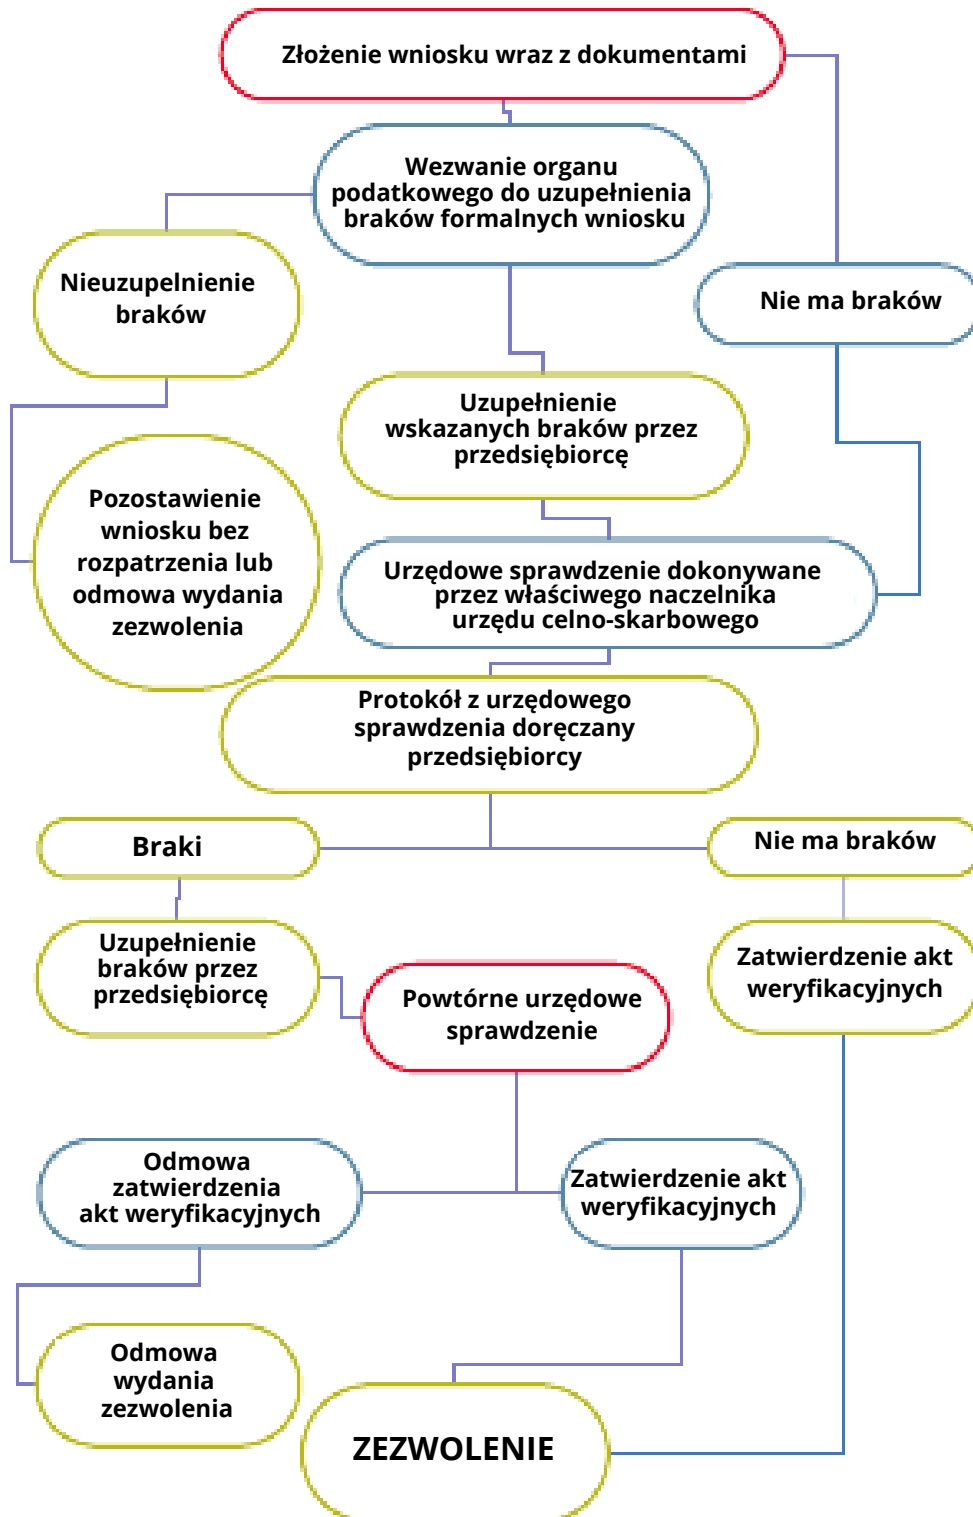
Złożenie wniosku wraz z dokumentami

Wezwanie organu podatkowego do uzupełnienia braków formalnych wniosku

Nieuzupełnienie braków

Nie ma braków

Uzupełnienie wskazanych braków przez przedsiębiorcę

Pozostawienie wniosku bez rozpatrzenia lub odmowa wydania zezwolenia

Urzędowe sprawdzenie dokonywane przez właściwego naczelnika urzędu celno-skarbowego

Protokół z urzędowego sprawdzenia doręczany przedsiębiorcy

Braki

Nie ma braków

Uzupełnienie braków przez przedsiębiorcę

Powtórne urzędowe sprawdzenie

Zatwierdzenie akt weryfikacyjnych

Odmowa zatwierdzenia akt weryfikacyjnych

Zatwierdzenie akt weryfikacyjnych

Odmowa wydania zezwolenia

ZEZWOLENIE